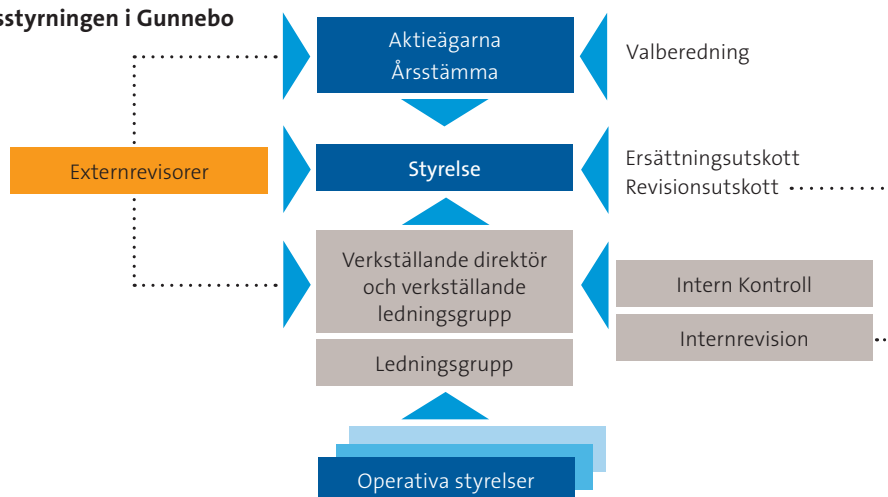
sstyrningen i Gunnebo

Aktieägarna
Årsstämma

Valberedning

Externrevisorer

Styrelse

Ersättningsutskott
Revisionsutskott

Verkställande direktör och verkställande ledningsgrupp

Intern Kontroll

Internrevision

Ledningsgrupp

Operativa styrelser